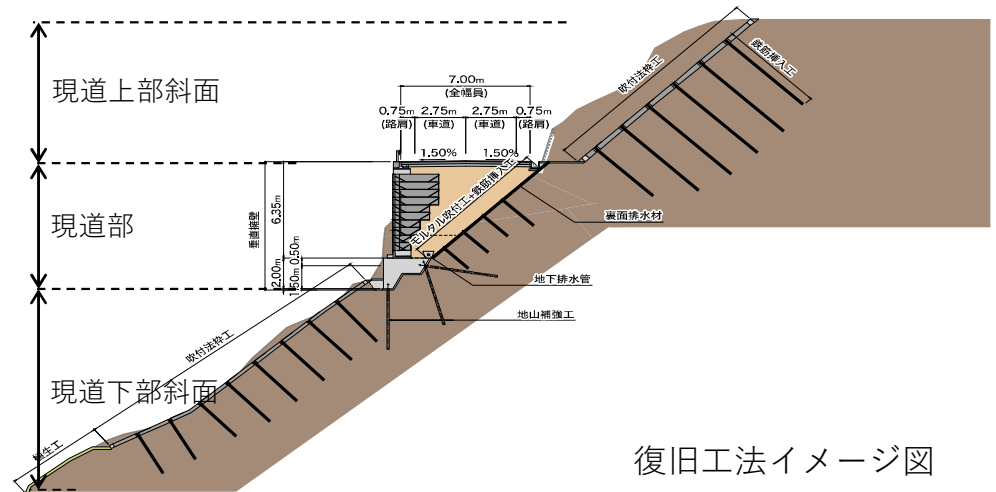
現道上部斜面

現道部

現道下部斜面

7.00m
(全幅員)

0.75m (路肩)
2.75m (車道)
2.75m (車道)
0.75m (路肩)

1.50%
1.50%

吹付法枠工

鉄筋挿入工

モルタル吹付工+鉄筋挿入工

裏面排水材

垂直擁壁

6.35m

0.50m

2.00m

1.50m

地下排水管

地山補強工

吹付法枠工

植生工

復旧工法イメージ図